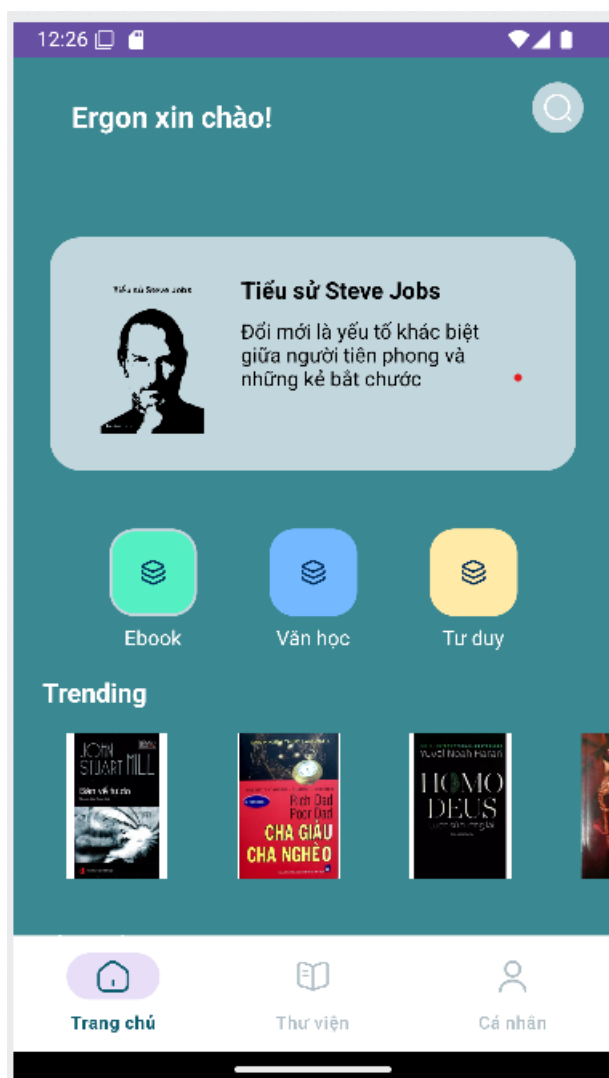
12:26

Ergon xin chào!

Tiểu sử Steve Jobs

Tiểu sử Steve Jobs

Đổi mới là yếu tố khác biệt giữa người tiên phong và những kẻ bắt chước

Ebook

Văn học

Tư duy

Trending

JOHN STUART MILL

Bàn về tự do

Rich Dad Poor Dad

CHA GIÀU CHA NGHÈO

Yuval Noah Harari

HOMO DEUS

Trang chủ

Thư viện

Cá nhân